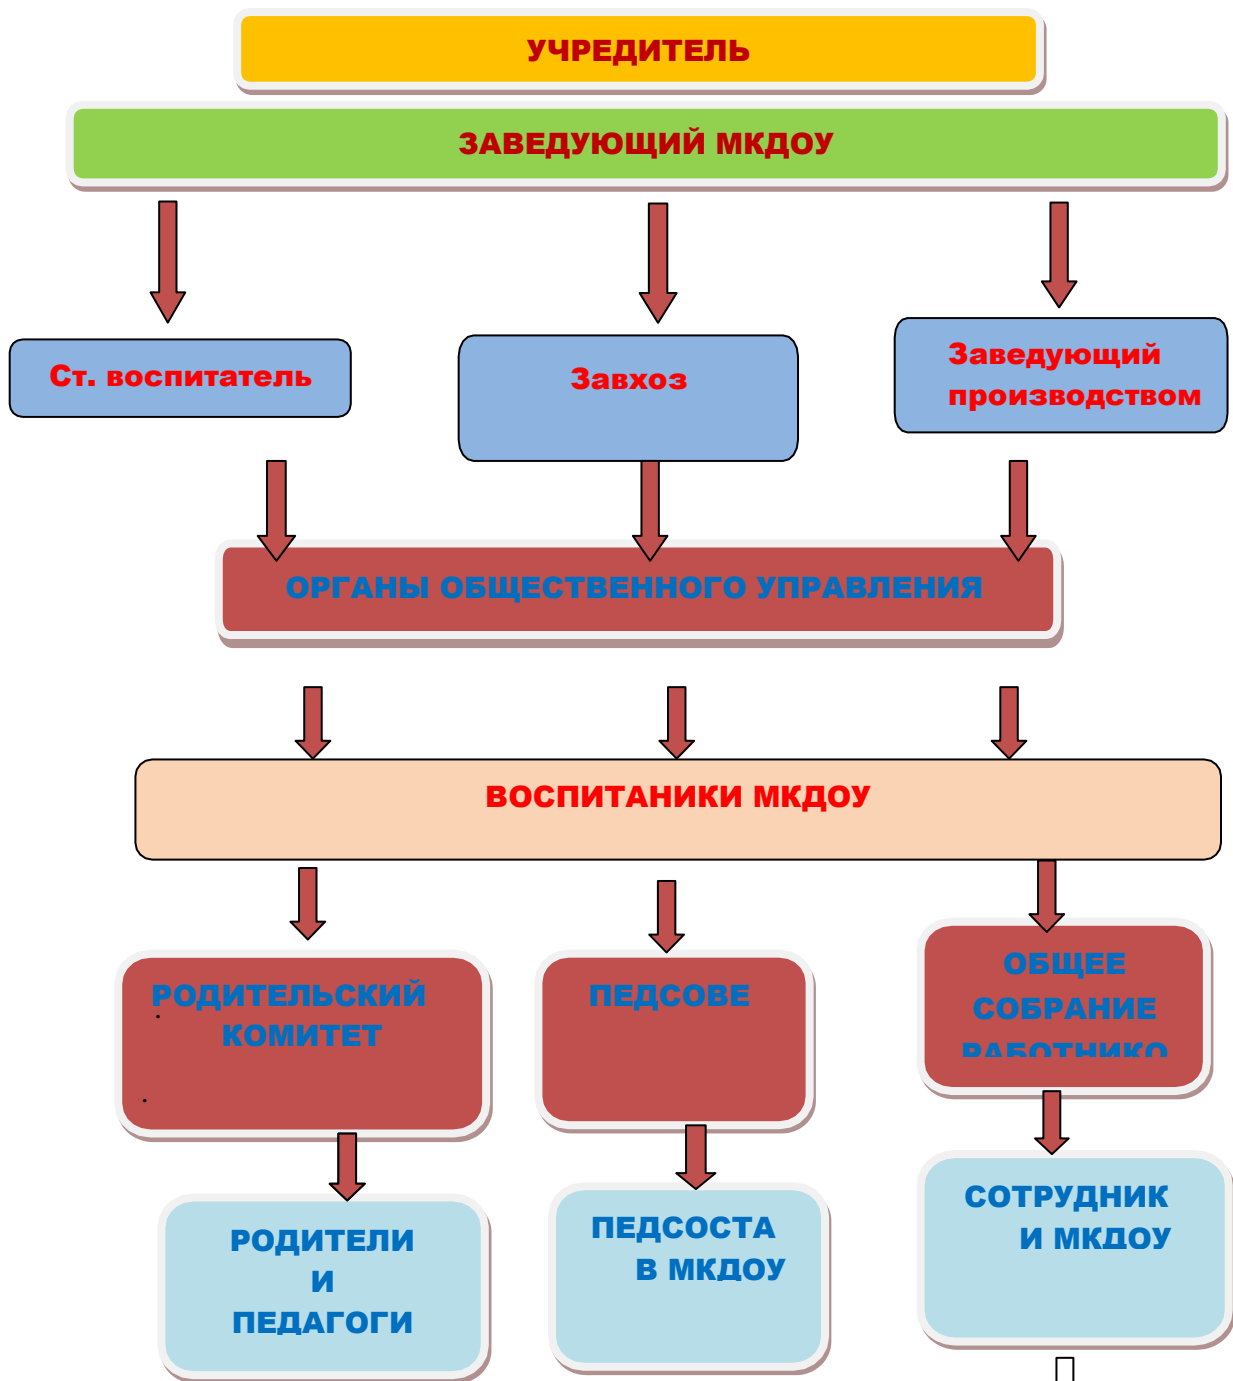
УЧРЕДИТЕЛЬ

ЗАВЕДУЮЩИЙ МКДОУ

Ст. воспитатель

Завхоз

Заведующий производством

ОРГАНЫ ОБЩЕСТВЕННОГО УПРАВЛЕНИЯ

ВОСПИТАНИКИ МКДОУ

РОДИТЕЛЬСКИЙ КОМИТЕТ

ПЕДСОВЕ

ОБЩЕЕ СОБРАНИЕ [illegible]

РОДИТЕЛИ И ПЕДАГОГИ

ПЕДСОСТА В МКДОУ

СОТРУДНИК И МКДОУ